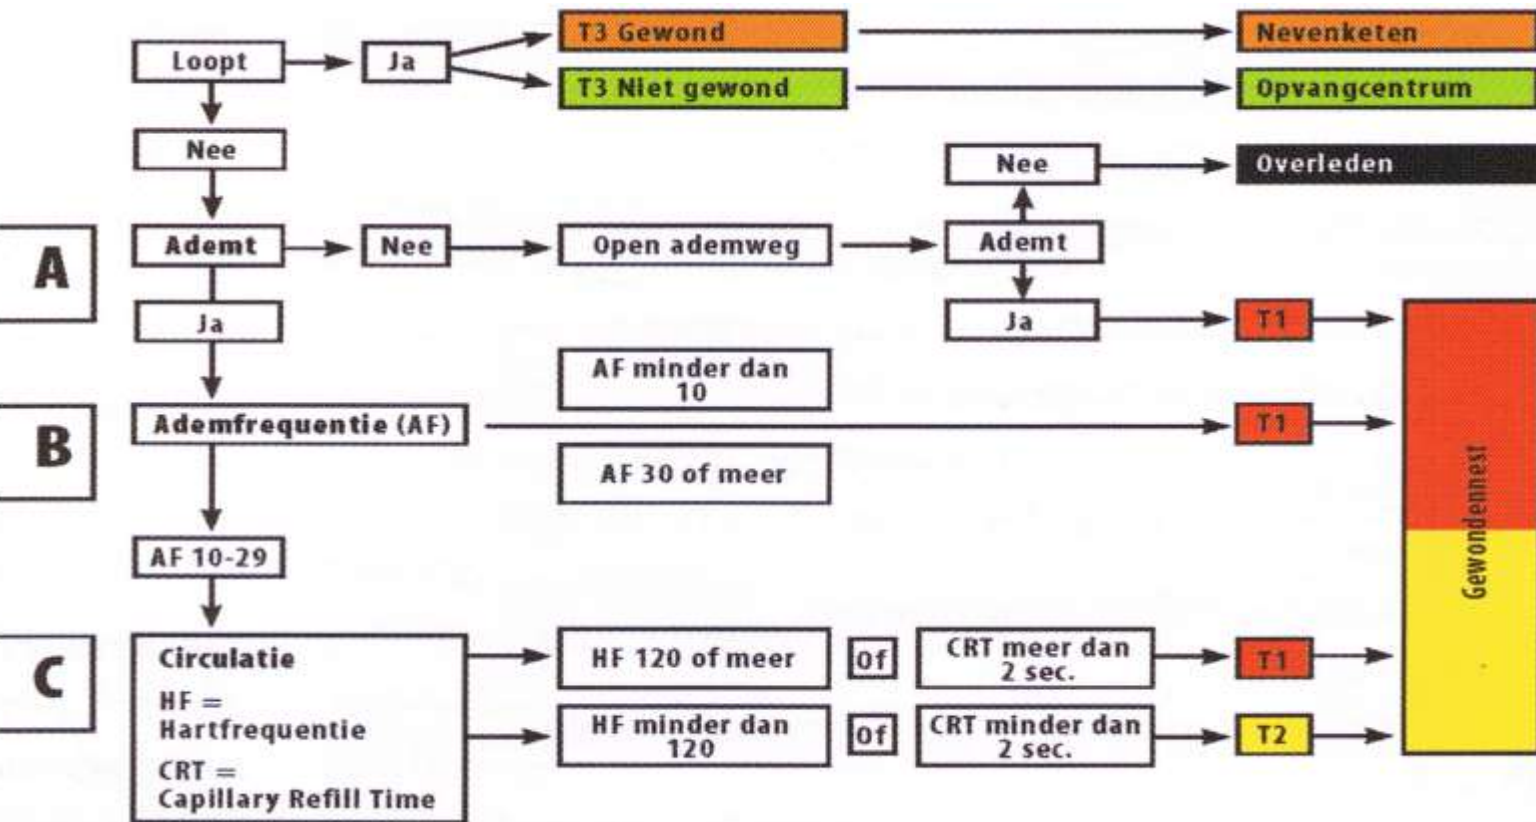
Loopt

Ja

T3 Gewond

Nevenketen

T3 Niet gewond

Opvangcentrum

Nee

Nee

Overleden

A

Ademt

Nee

Open ademweg

Ademt

Ja

Ja

T1

AF minder dan 10

B

Ademfrequentie (AF)

T1

AF 30 of meer

Gewondennest

AF 10-29

C

Circulatie

HF = Hartfrequentie

CRT = Capillary Refill Time

HF 120 of meer

Of

CRT meer dan 2 sec.

T1

HF minder dan 120

Of

CRT minder dan 2 sec.

T2